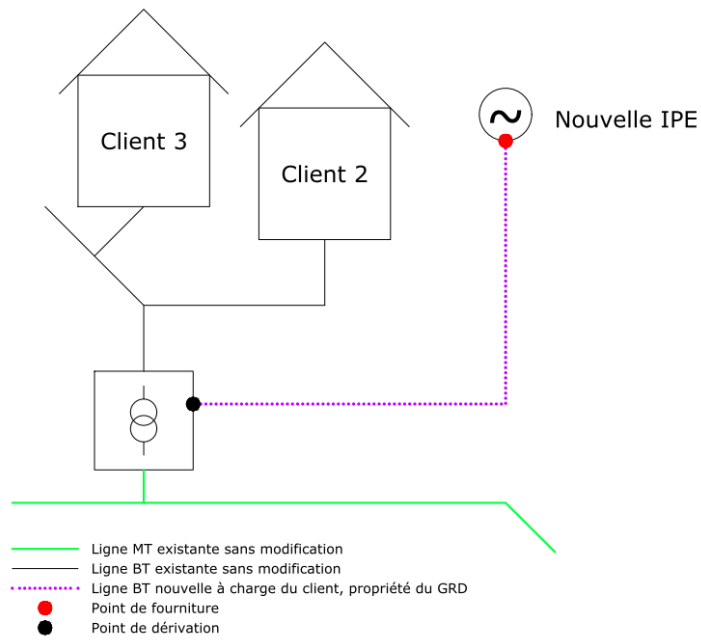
Client 3

Client 2

Nouvelle IPE

Ligne MT existante sans modification
Ligne BT existante sans modification
Ligne BT nouvelle à charge du client, propriété du GRD
Point de fourniture
Point de dérivation